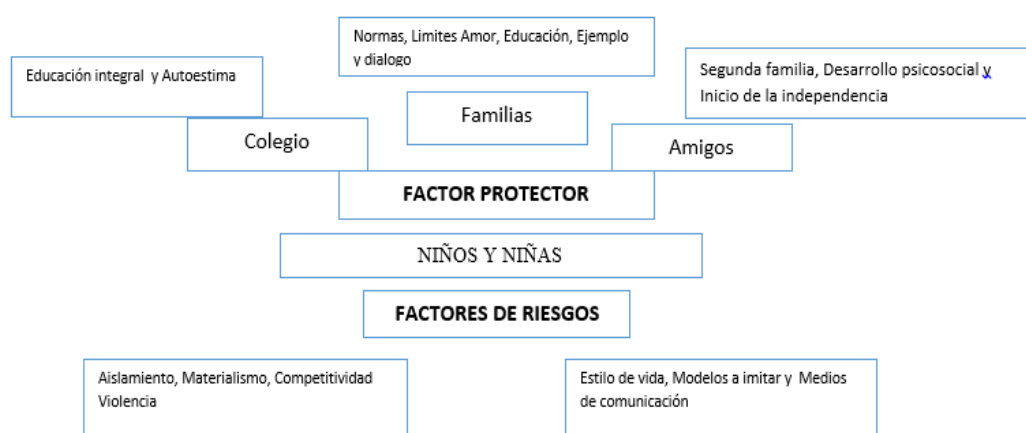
Normas, Limites Amor, Educación, Ejemplo y dialogo

Educación integral y Autoestima

Segunda familia, Desarrollo psicosocial y Inicio de la independencia

Familias

Colegio

Amigos

FACTOR PROTECTOR

NIÑOS Y NIÑAS

FACTORES DE RIESGOS

Aislamiento, Materialismo, Competitividad Violencia

Estilo de vida, Modelos a imitar y Medios de comunicación